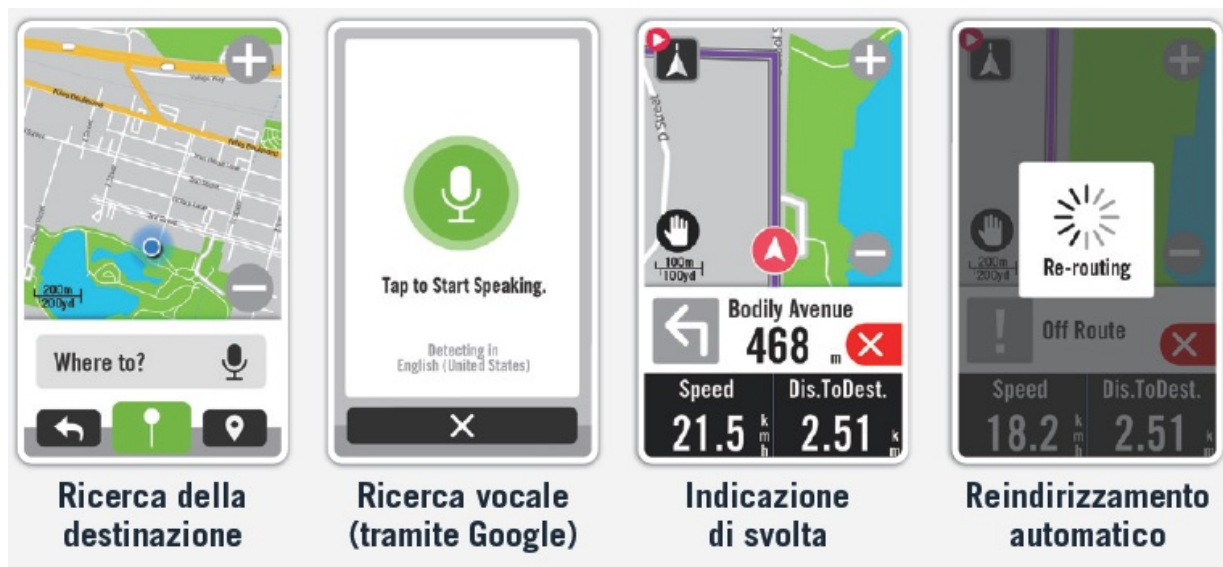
200m
200yd

Where to?

Ricerca della destinazione

Tap to Start Speaking.

Detecting in
English (United States)

Ricerca vocale (tramite Google)

D Street

100m
100yd

Bodily Avenue
468 m

Speed
21.5 km/h

Dis.ToDest.
2.51 km

Indicazione di svolta

200m
200yd

Re-routing

Off Route

Speed
18.2 km/h

Dis.ToDest.
2.51 km

Reindirizzamento automatico